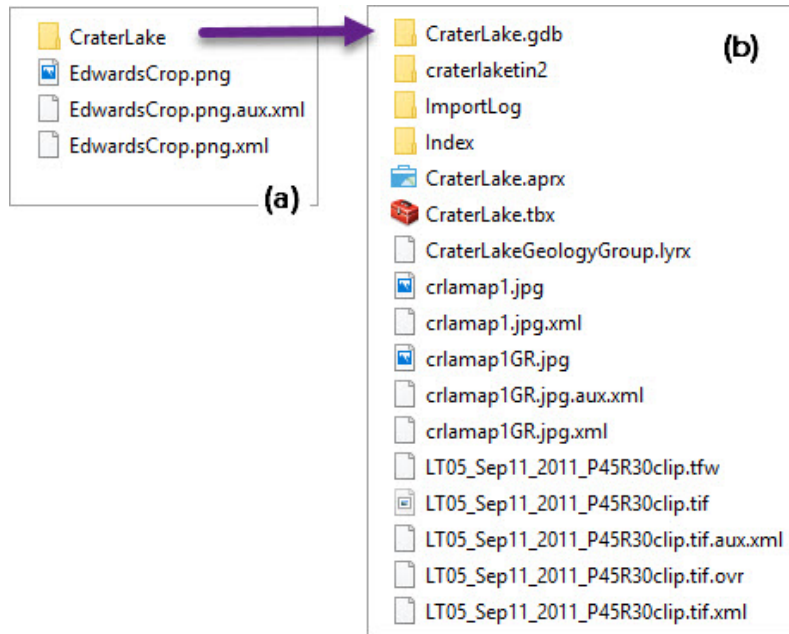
CraterLake
EdwardsCrop.png
EdwardsCrop.png.aux.xml
EdwardsCrop.png.xml
(a)

CraterLake.gdb
(b)
craterlaketin2
ImportLog
Index
CraterLake.aprx
CraterLake.tbx
CraterLakeGeologyGroup.lyrx
crlamap1.jpg
crlamap1.jpg.xml
crlamap1GR.jpg
crlamap1GR.jpg.aux.xml
crlamap1GR.jpg.xml
LT05_Sep11_2011_P45R30clip.tfw
LT05_Sep11_2011_P45R30clip.tif
LT05_Sep11_2011_P45R30clip.tif.aux.xml
LT05_Sep11_2011_P45R30clip.tif.ovr
LT05_Sep11_2011_P45R30clip.tif.xml